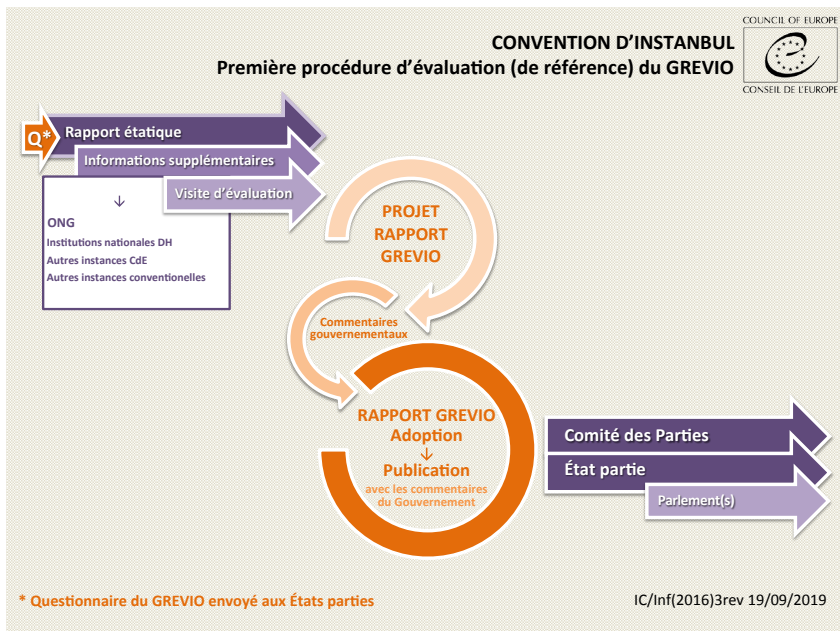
CONVENTION D'INSTANBUL
Première procédure d'évaluation (de référence) du GREVIO

COUNCIL OF EUROPE
CONSEIL DE L'EUROPE

Q*
Rapport étatique
Informations supplémentaires
Visite d'évaluation

↓
ONG
Institutions nationales DH
Autres instances CdE
Autres instances conventionnelles

PROJET RAPPORT GREVIO

Commentaires gouvernementaux

RAPPORT GREVIO
Adoption
↓
Publication
avec les commentaires du Gouvernement

Comité des Parties
État partie
Parlement(s)

* Questionnaire du GREVIO envoyé aux États parties

IC/Inf(2016)3rev 19/09/2019